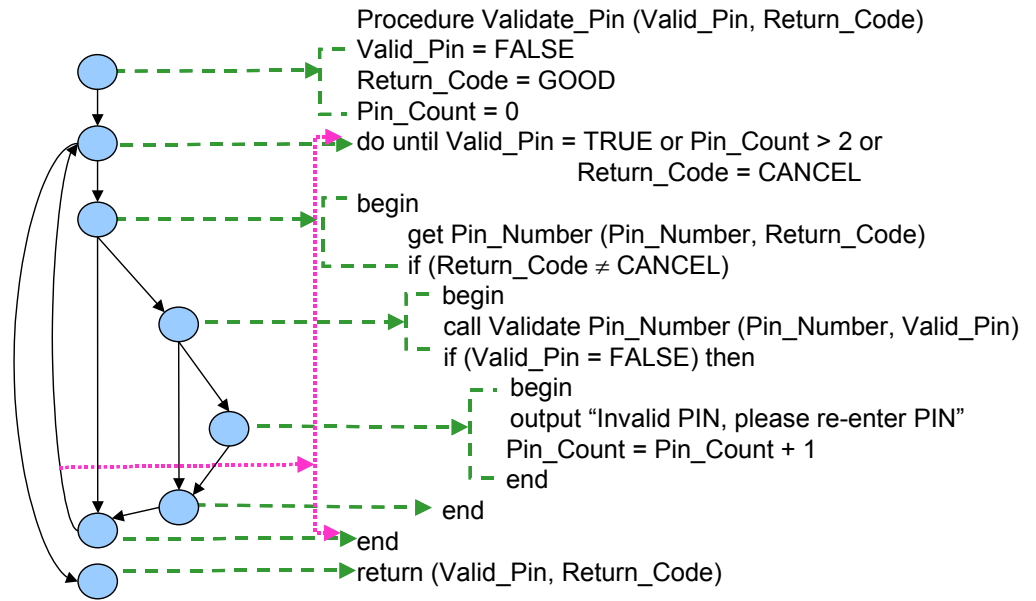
Procedure Validate_Pin (Valid_Pin, Return_Code)
Valid_Pin = FALSE
Return_Code = GOOD
Pin_Count = 0
do until Valid_Pin = TRUE or Pin_Count > 2 or
Return_Code = CANCEL
begin
get Pin_Number (Pin_Number, Return_Code)
if (Return_Code $\neq$ CANCEL)
begin
call Validate Pin_Number (Pin_Number, Valid_Pin)
if (Valid_Pin = FALSE) then
begin
output "Invalid PIN, please re-enter PIN"
Pin_Count = Pin_Count + 1
end
end
end
return (Valid_Pin, Return_Code)